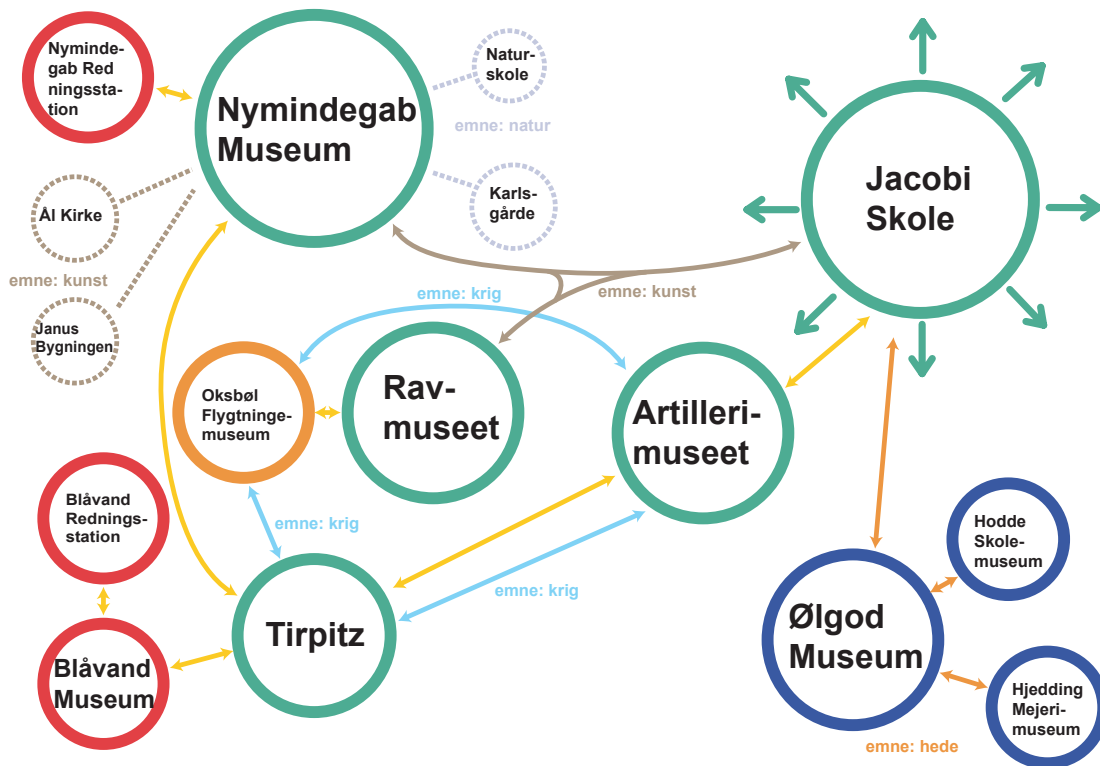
Nymindegab Redningsstation

Nymindegab Museum

Naturskole

emne: natur

Karlsgårde

Ål Kirke

emne: kunst

Janus Bygningen

Jacobi Skole

emne: kunst

emne: krig

Oksbøl Flygtningemuseum

Ravmuseet

Artillerimuseet

emne: krig

Blåvand Redningsstation

Blåvand Museum

Tirpitz

emne: krig

Hodde Skolemuseum

Ølgod Museum

Hjedding Mejerimuseum

emne: hede